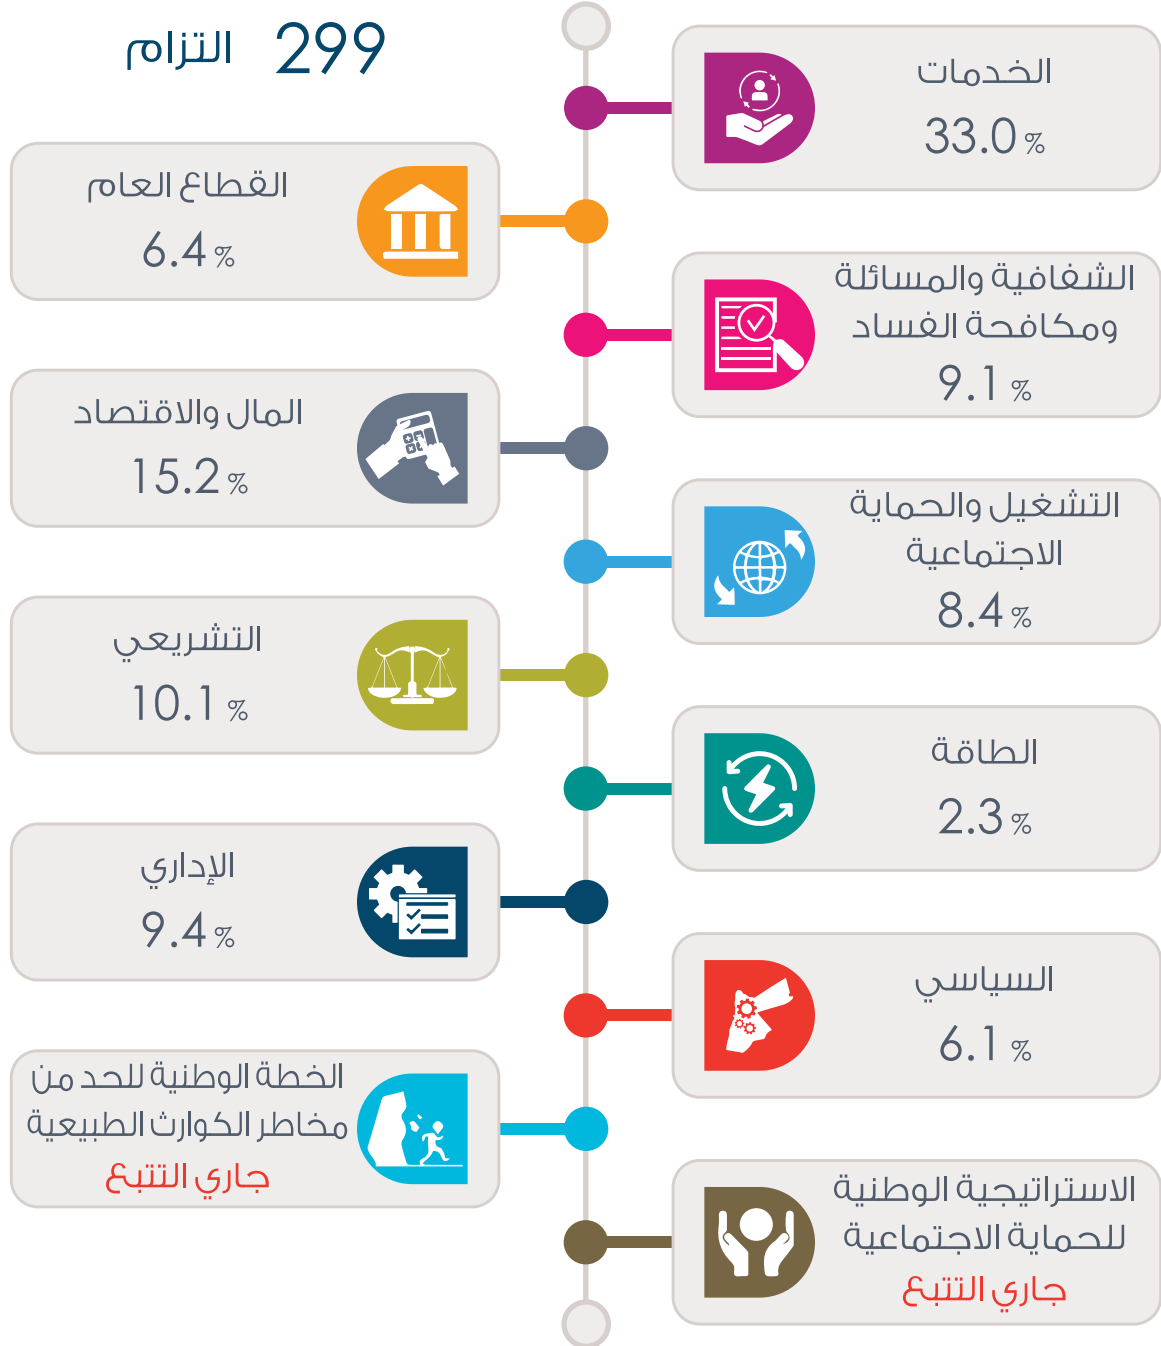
299 التزام

الخدمات
33.0 %

القطاع العام
6.4 %

الشفافية والمسائلة ومكافحة الفساد
9.1 %

المال والاقتصاد
15.2 %

التشغيل والحماية الاجتماعية
8.4 %

التشريعي
10.1 %

الطاقة
2.3 %

الإداري
9.4 %

السياسي
6.1 %

الخطة الوطنية للحد من مخاطر الكوارث الطبيعية
جاري التتبع

الاستراتيجية الوطنية للحماية الاجتماعية
جاري التتبع